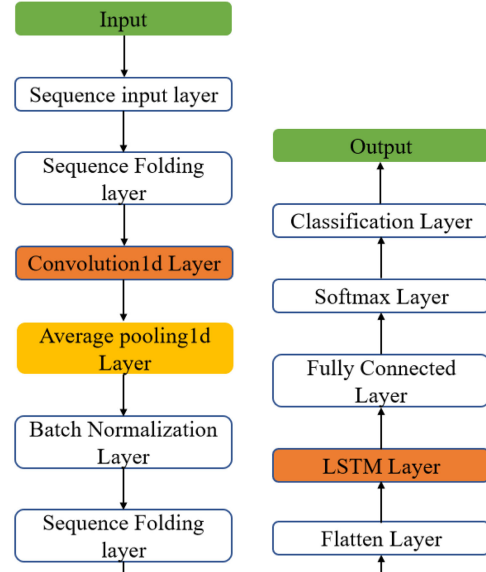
Input

Sequence input layer

Sequence Folding layer

Convolution1d Layer

Average pooling1d Layer

Batch Normalization Layer

Sequence Folding layer

Output

Classification Layer

Softmax Layer

Fully Connected Layer

LSTM Layer

Flatten Layer